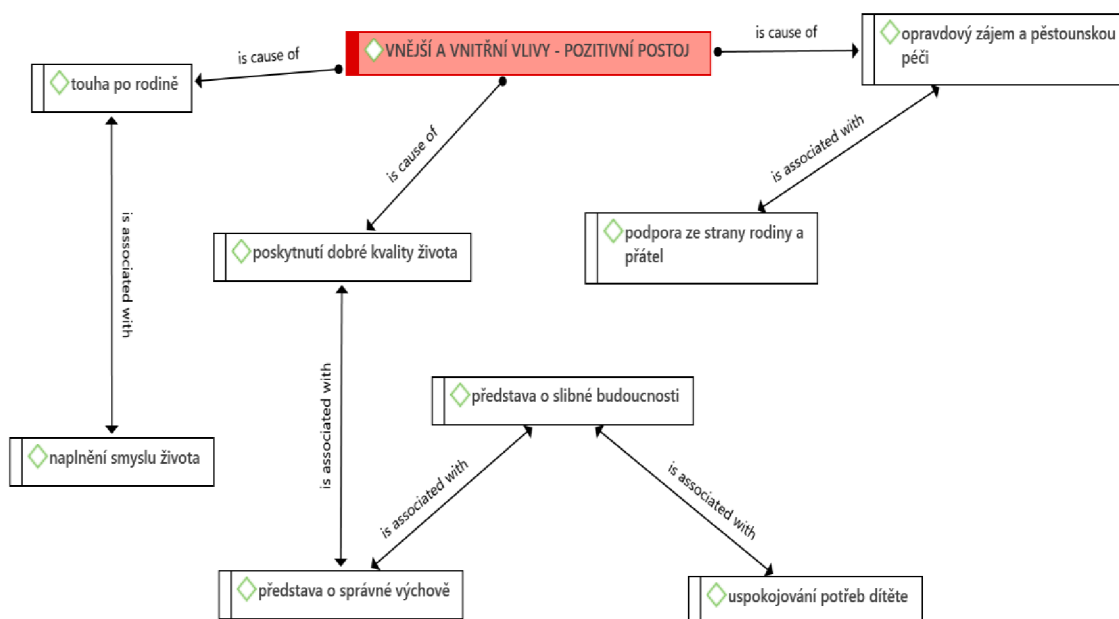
VNĚJŠÍ A VNITŘNÍ VLIVY - POZITIVNÍ POSTOJ

is cause of

touha po rodině

is cause of

opravdový zájem a pěstounskou péči

is cause of

is associated with

poskytnutí dobré kvality života

podpora ze strany rodiny a přátel

is associated with

is associated with

představa o slibné budoucnosti

naplnění smyslu života

is associated with

is associated with

představa o správné výchově

uspokojování potřeb dítěte